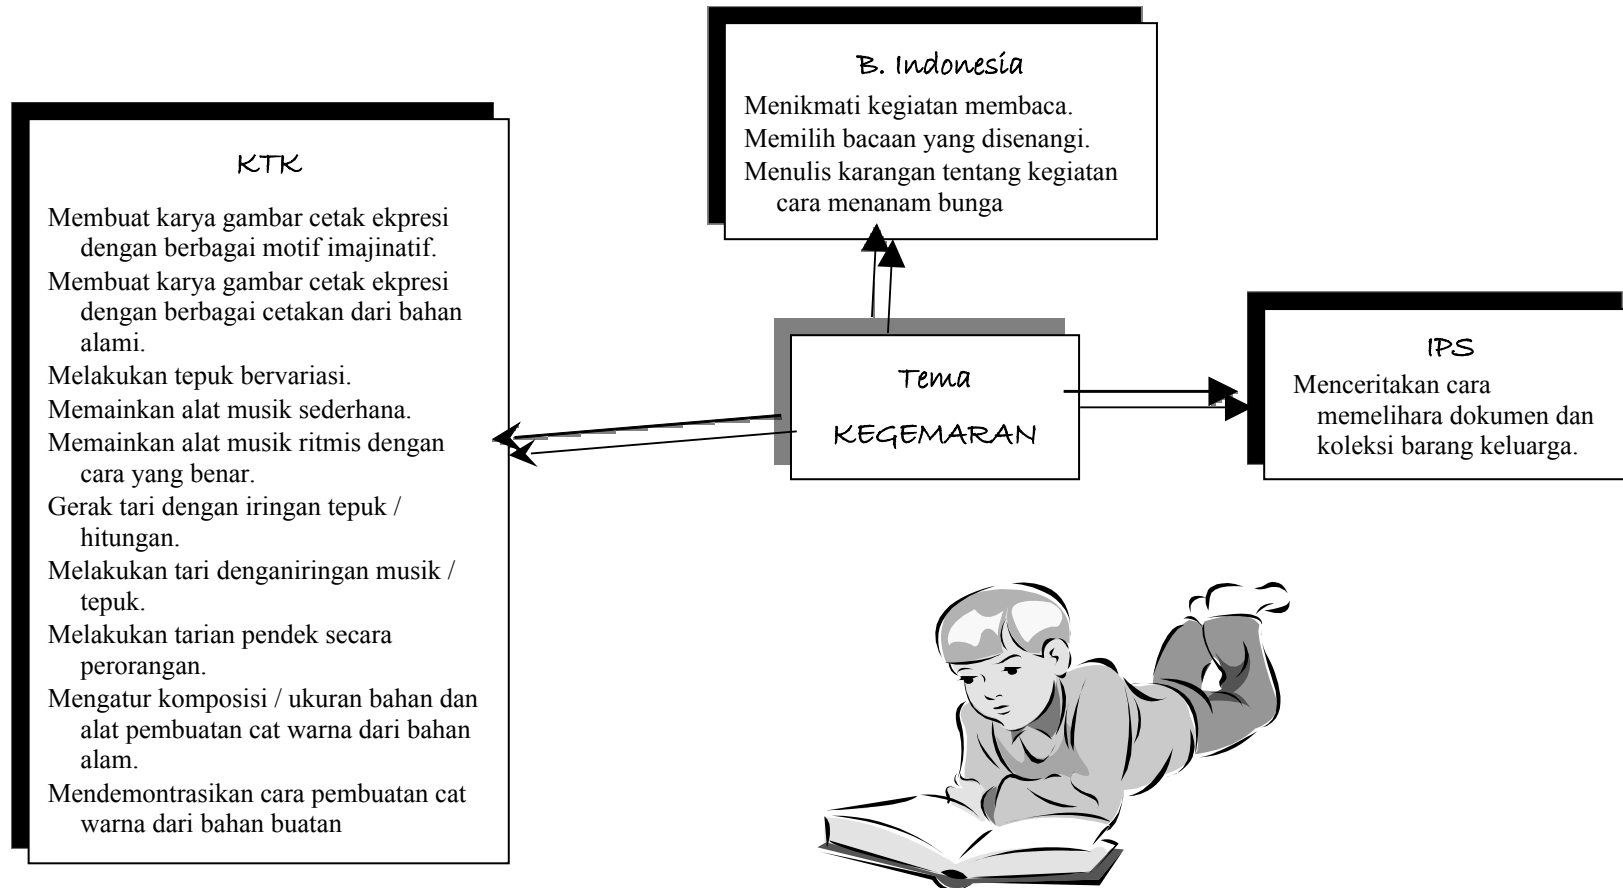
B. Indonesia

Menikmati kegiatan membaca.
Memilih bacaan yang disenangi.
Menulis karangan tentang kegiatan cara menanam bunga

KTK

Membuat karya gambar cetak ekpresi dengan berbagai motif imajinatif.
Membuat karya gambar cetak ekpresi dengan berbagai cetakan dari bahan alami.
Melakukan tepuk bervariasi.
Memainkan alat musik sederhana.
Memainkan alat musik ritmis dengan cara yang benar.
Gerak tari dengan iringan tepuk / hitungan.
Melakukan tari denganiringan musik / tepuk.
Melakukan tarian pendek secara perorangan.
Mengatur komposisi / ukuran bahan dan alat pembuatan cat warna dari bahan alam.
Mendemontrasikan cara pembuatan cat warna dari bahan buatan

Tema

KEGEMARAN

IPS

Menceritakan cara memelihara dokumen dan koleksi barang keluarga.